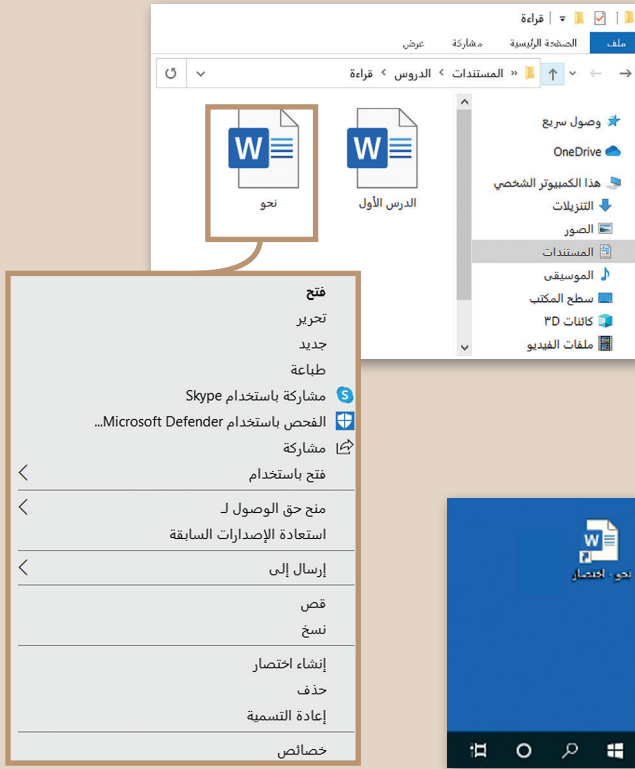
قراءة

ملف
الصفحة الرئيسية
مشاركة
عرض

« المستندات › الدروس › قراءة

وصول سريع
OneDrive
هذا الكمبيوتر الشخصي
التنزيلات
الصور
المستندات
الموسيقى
سطح المكتب
كائنات 3D
ملفات الفيديو

الدرس الأول
نحو

فتح
تحرير
جديد
طباعة
مشاركة باستخدام Skype
الفحص باستخدام Microsoft Defender...
مشاركة
فتح باستخدام
منح حق الوصول لـ
استعادة الإصدارات السابقة
إرسال إلى
قص
نسخ
إنشاء اختصار
حذف
إعادة التسمية
خصائص

نحو- اختصار